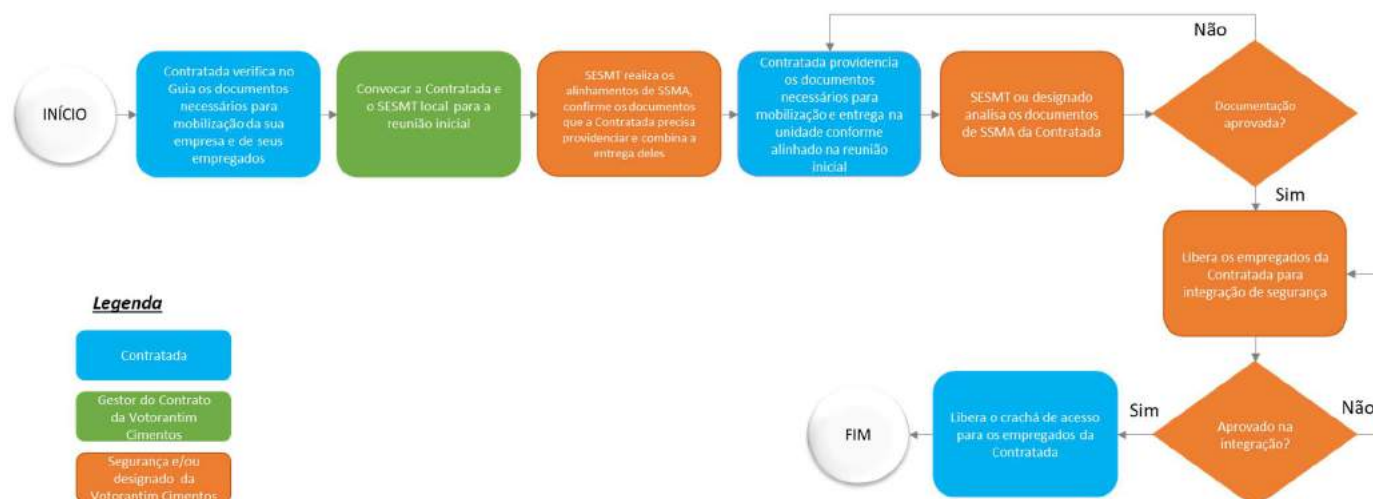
INÍCIO

Contratada verifica no Guia os documentos necessários para mobilização da sua empresa e de seus empregados

Convocar a Contratada e o SESMT local para a reunião inicial

SESMT realiza os alinhamentos de SSMA, confirme os documentos que a Contratada precisa providenciar e combina a entrega deles

Contratada providencia os documentos necessários para mobilização e entrega na unidade conforme alinhado na reunião inicial

SESMT ou designado analisa os documentos de SSMA da Contratada

Não

Documentação aprovada?

Sim

Libera os empregados da Contratada para integração de segurança

Aprovado na integração?

Não

Sim

Libera o crachá de acesso para os empregados da Contratada

FIM

Legenda

Contratada

Gestor do Contrato da Votorantim Cimentos

Segurança e/ou designado da Votorantim Cimentos